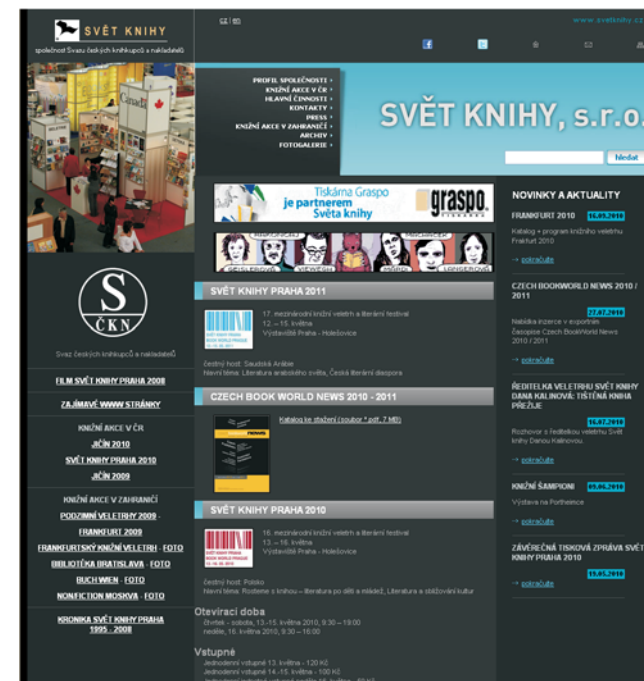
SVĚT KNIHY
společnost Svazu českých knihkupců a nakladatelů

CZ | EN

www.svetknihy.cz

PROFIL SPOLEČNOSTI
KNIŽNÍ AKCE V ČR
HLAVNÍ ČINNOSTI
KONTAKTY
PRESS
KNIŽNÍ AKCE V ZAHRANIČÍ
ARCHIV
FOTOGALERIE

SVĚT KNIHY, s.r.o.

Hledat

S
ČKN
Svaz českých knihkupců a nakladatelů

FILM SVĚT KNIHY PRAHA 2008

ZAJÍMAVÉ WWW STRÁNKY

KNIŽNÍ AKCE V ČR
JIČÍN 2010
SVĚT KNIHY PRAHA 2010
JIČÍN 2009

KNIŽNÍ AKCE V ZAHRANIČÍ
PODZIMNÍ VELETRHY 2009
FRANKFURT 2009
FRANKFURTSKÝ KNIŽNÍ VELETRH - FOTO
BIBLIOTÉKA BRATISLAVA - FOTO
BUCH WIEN - FOTO
NONFICTION MOSKVA - FOTO

KRONIKA SVĚT KNIHY PRAHA 1995 - 2008

Tiskárna Graspo je partnerem Světa knihy
graspo.

SVĚT KNIHY PRAHA 2011
17. mezinárodní knižní veletrh a literární festival
12. – 15. května
Výstaviště Praha - Holešovice
čestný host: Saúdská Arábie
Hlavní téma: Literatura arabského světa, Česká literární diaspora

CZECH BOOK WORLD NEWS 2010 - 2011
Katalog ke stažení (soubor *.pdf, 7 MB)

SVĚT KNIHY PRAHA 2010
16. mezinárodní knižní veletrh a literární festival
13. – 16. května
Výstaviště Praha - Holešovice
čestný host: Polsko
Hlavní téma: Rosteme s knihou – literatura pro děti a mládež, Literatura a stolčování kultur

Otevírací doba
čtvrtek - sobota, 13.-15. května 2010, 9:30 – 19:00
neděle, 16. května 2010, 9:30 – 16:00

Vstupné
Jednodenní vstupné 13. května - 120 Kč
Jednodenní vstupné 14.-15. května - 100 Kč
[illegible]

NOVINKY A AKTUALITY

FRANKFURT 2010 16.09.2010
Katalog + program knižního veletrhu Frakfurt 2010
→ pokračujte

CZECH BOOKWORLD NEWS 2010 / 2011 27.07.2010
Nabídka inzerce v exportním časopise Czech BookWorld News 2010 / 2011
→ pokračujte

ŘEDITELKA VELETRHU SVĚT KNIHY DANA KALINOVÁ: TIŠTĚNÁ KNIHA PŘEŽIJE 16.07.2010
Rozhovor s ředitelkou veletrhu Svět knihy Danou Kalinovou
→ pokračujte

KNIŽNÍ ŠAMPIONI 09.06.2010
Výstava na Portheimce
→ pokračujte

ZÁVĚREČNÁ TISKOVÁ ZPRÁVA SVĚT KNIHY PRAHA 2010 19.05.2010
→ pokračujte